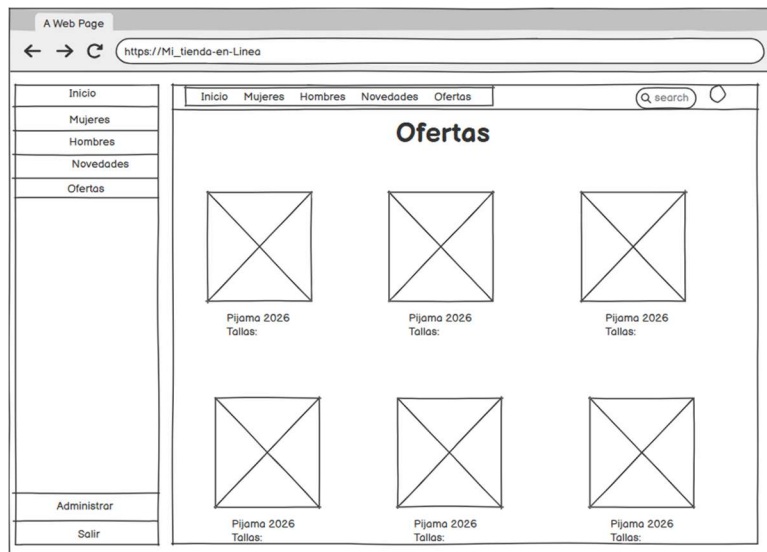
A Web Page

https://Mi_tienda-en-Linea

Inicio
Mujeres
Hombres
Novedades
Ofertas

Administrar
Salir

Inicio Mujeres Hombres Novedades Ofertas

search

Ofertas

Pijama 2026
Tallas:

Pijama 2026
Tallas:

Pijama 2026
Tallas:

Pijama 2026
Tallas:

Pijama 2026
Tallas:

Pijama 2026
Tallas: